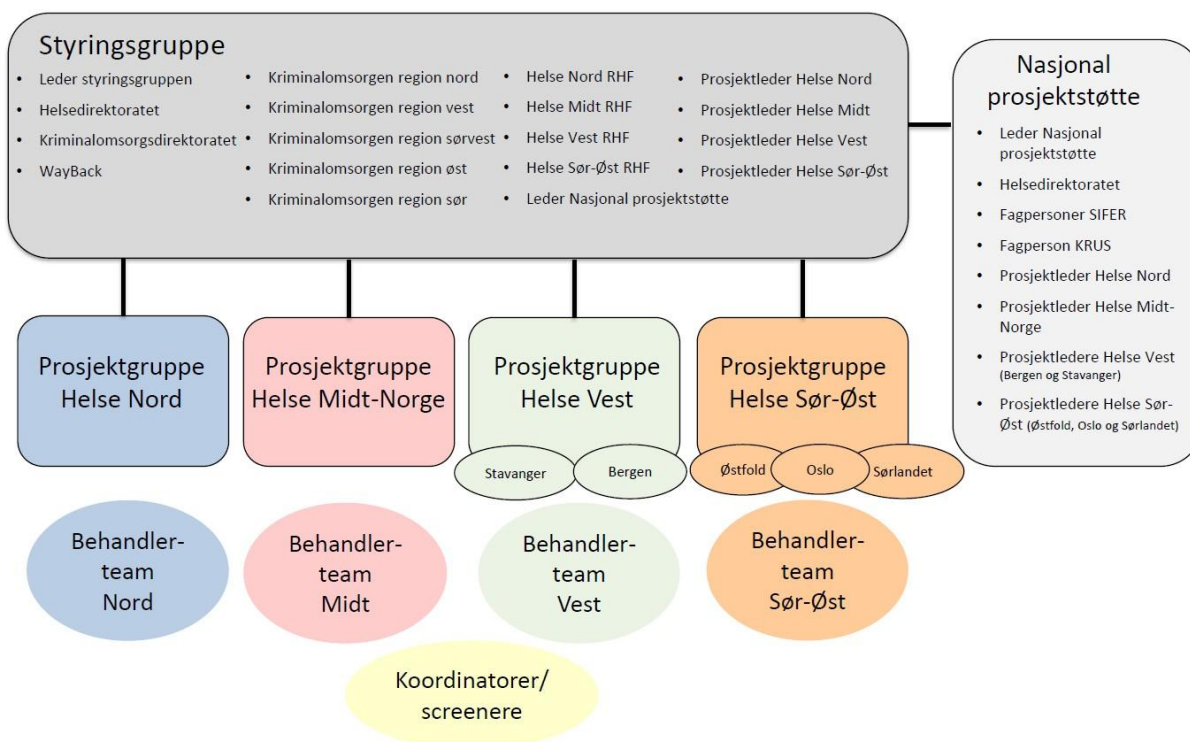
Styringsgruppe

- Leder styringsgruppen
- Helsedirektoratet
- Kriminalomsorgsdirektoratet
- WayBack

- Kriminalomsorgen region nord
- Kriminalomsorgen region vest
- Kriminalomsorgen region sørvest
- Kriminalomsorgen region øst
- Kriminalomsorgen region sør

- Helse Nord RHF
- Helse Midt RHF
- Helse Vest RHF
- Helse Sør-Øst RHF
- Leder Nasjonal prosjektstøtte

- Prosjektleder Helse Nord
- Prosjektleder Helse Midt
- Prosjektleder Helse Vest
- Prosjektleder Helse Sør-Øst

Nasjonal prosjektstøtte

- Leder Nasjonal prosjektstøtte
- Helsedirektoratet
- Fagpersoner SIFER
- Fagperson KRUS
- Prosjektleder Helse Nord
- Prosjektleder Helse Midt-Norge
- Prosjektledere Helse Vest (Bergen og Stavanger)
- Prosjektledere Helse Sør-Øst (Østfold, Oslo og Sørlandet)

Prosjektgruppe Helse Nord

Prosjektgruppe Helse Midt-Norge

Prosjektgruppe Helse Vest

Stavanger

Bergen

Prosjektgruppe Helse Sør-Øst

Østfold

Oslo

Sørlandet

Behandler-team Nord

Behandler-team Midt

Behandler-team Vest

Behandler-team Sør-Øst

Koordinatorer/ screenere